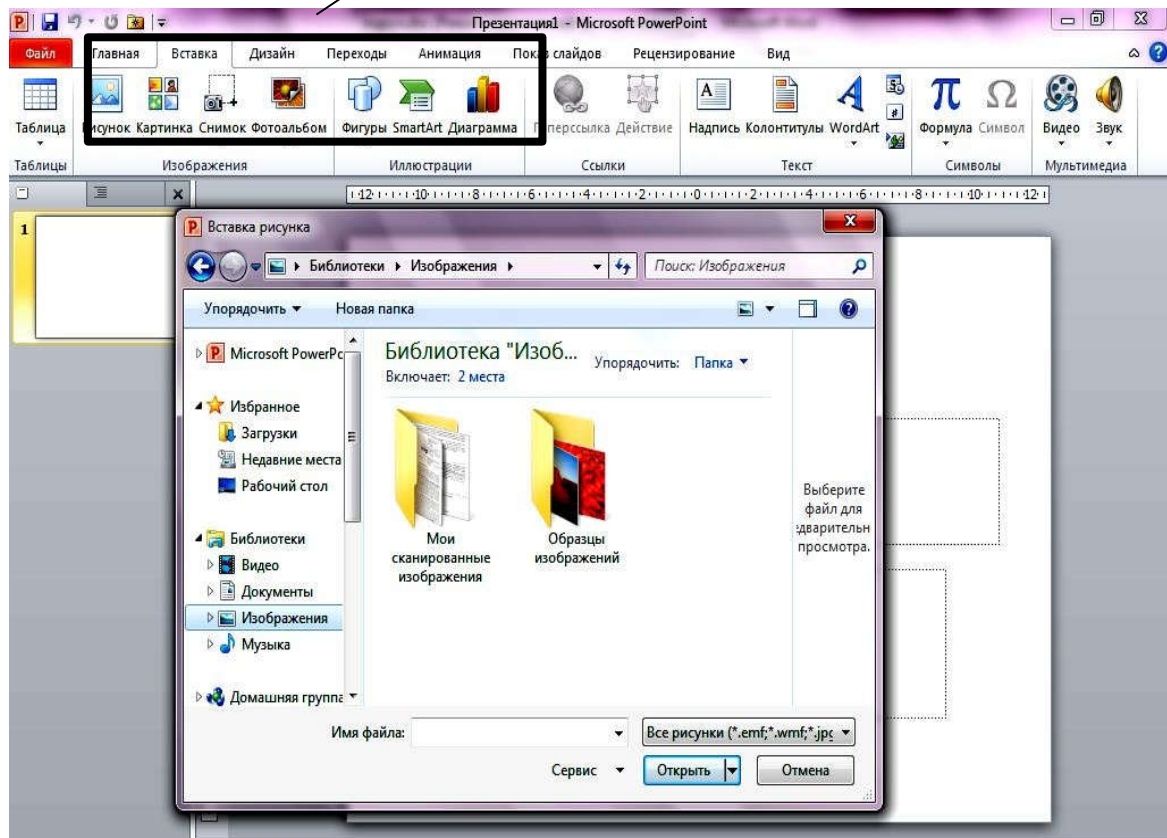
Презентация1 - Microsoft PowerPoint

Файл Главная Вставка Дизайн Переходы Анимация Пока слайдов Рецензирование Вид

Таблица Рисунок Картинка Снимок Фотоальбом Фигуры SmartArt Диаграмма Гиперссылка Действие Надпись Колонтитулы WordArt Формула Символ Видео Звук

Таблицы Изображения Иллюстрации Ссылки Текст Символы Мультимедиа

1

Вставка рисунка

Библиотеки ▸ Изображения ▸

Поиск: Изображения

Упорядочить ▾ Новая папка

Microsoft PowerPc

Избранное
Загрузки
Недавние места
Рабочий стол

Библиотеки
Видео
Документы
Изображения
Музыка

Домашняя группа

Библиотека "Изоб...
Включает: 2 места

Упорядочить: Папка ▾

Мои сканированные изображения

Образцы изображений

Выберите файл для дварительн просмотра.

Имя файла:

Все рисунки (*.emf;*.wmf;*.jpg

Сервис ▾

Открыть

Отмена